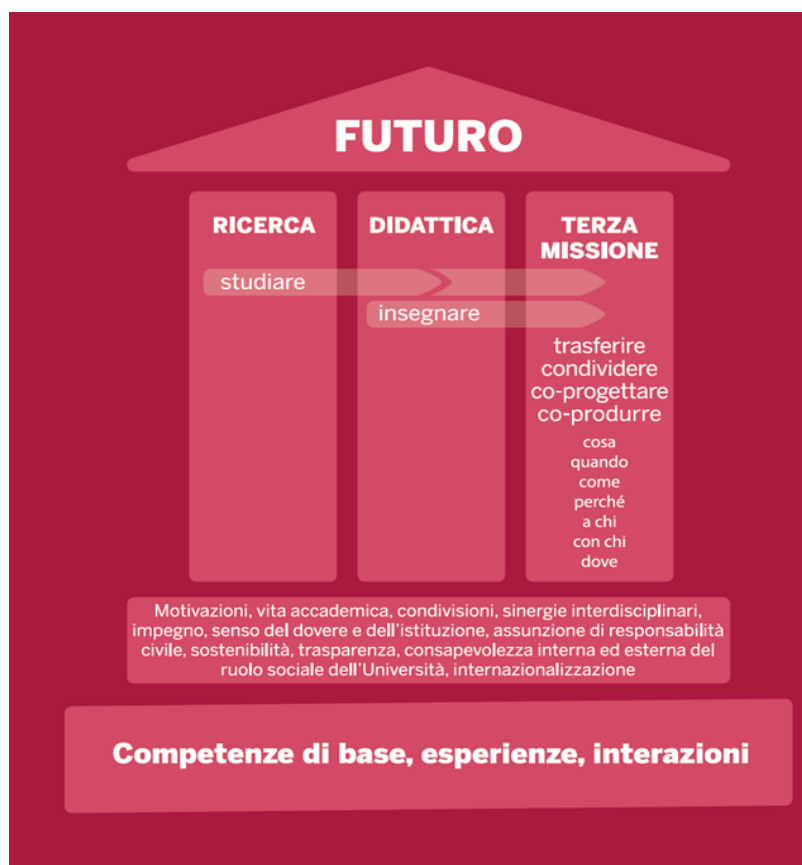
FUTURO

RICERCA

DIDATTICA

TERZA MISSIONE

studiare

insegnare

trasferire
condividere
co-progettare
co-produrre

cosa
quando
come
perché
a chi
con chi
dove

Motivazioni, vita accademica, condivisioni, sinergie interdisciplinari, impegno, senso del dovere e dell'istituzione, assunzione di responsabilità civile, sostenibilità, trasparenza, consapevolezza interna ed esterna del ruolo sociale dell'Università, internazionalizzazione

Competenze di base, esperienze, interazioni